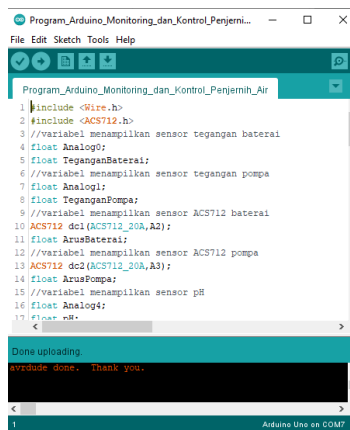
Program_Arduino_Monitoring_dan_Kontrol_Penjerni...

File Edit Sketch Tools Help

Program_Arduino_Monitoring_dan_Kontrol_Penjernih_Air

1 #include <Wire.h>
2 #include <ACS712.h>
3 //variabel menampilkan sensor tegangan baterai
4 float Analog0;
5 float TeganganBaterai;
6 //variabel menampilkan sensor tegangan pompa
7 float Analog1;
8 float TeganganPompa;
9 //variabel menampilkan sensor ACS712 baterai
10 ACS712 dc1(ACS712_20A,A2);
11 float ArusBaterai;
12 //variabel menampilkan sensor ACS712 pompa
13 ACS712 dc2(ACS712_20A,A3);
14 float ArusPompa;
15 //variabel menampilkan sensor pH
16 float Analog4;
17 float pH;

Done uploading.

avrdude done. Thank you.

1

Arduino Uno on COM7